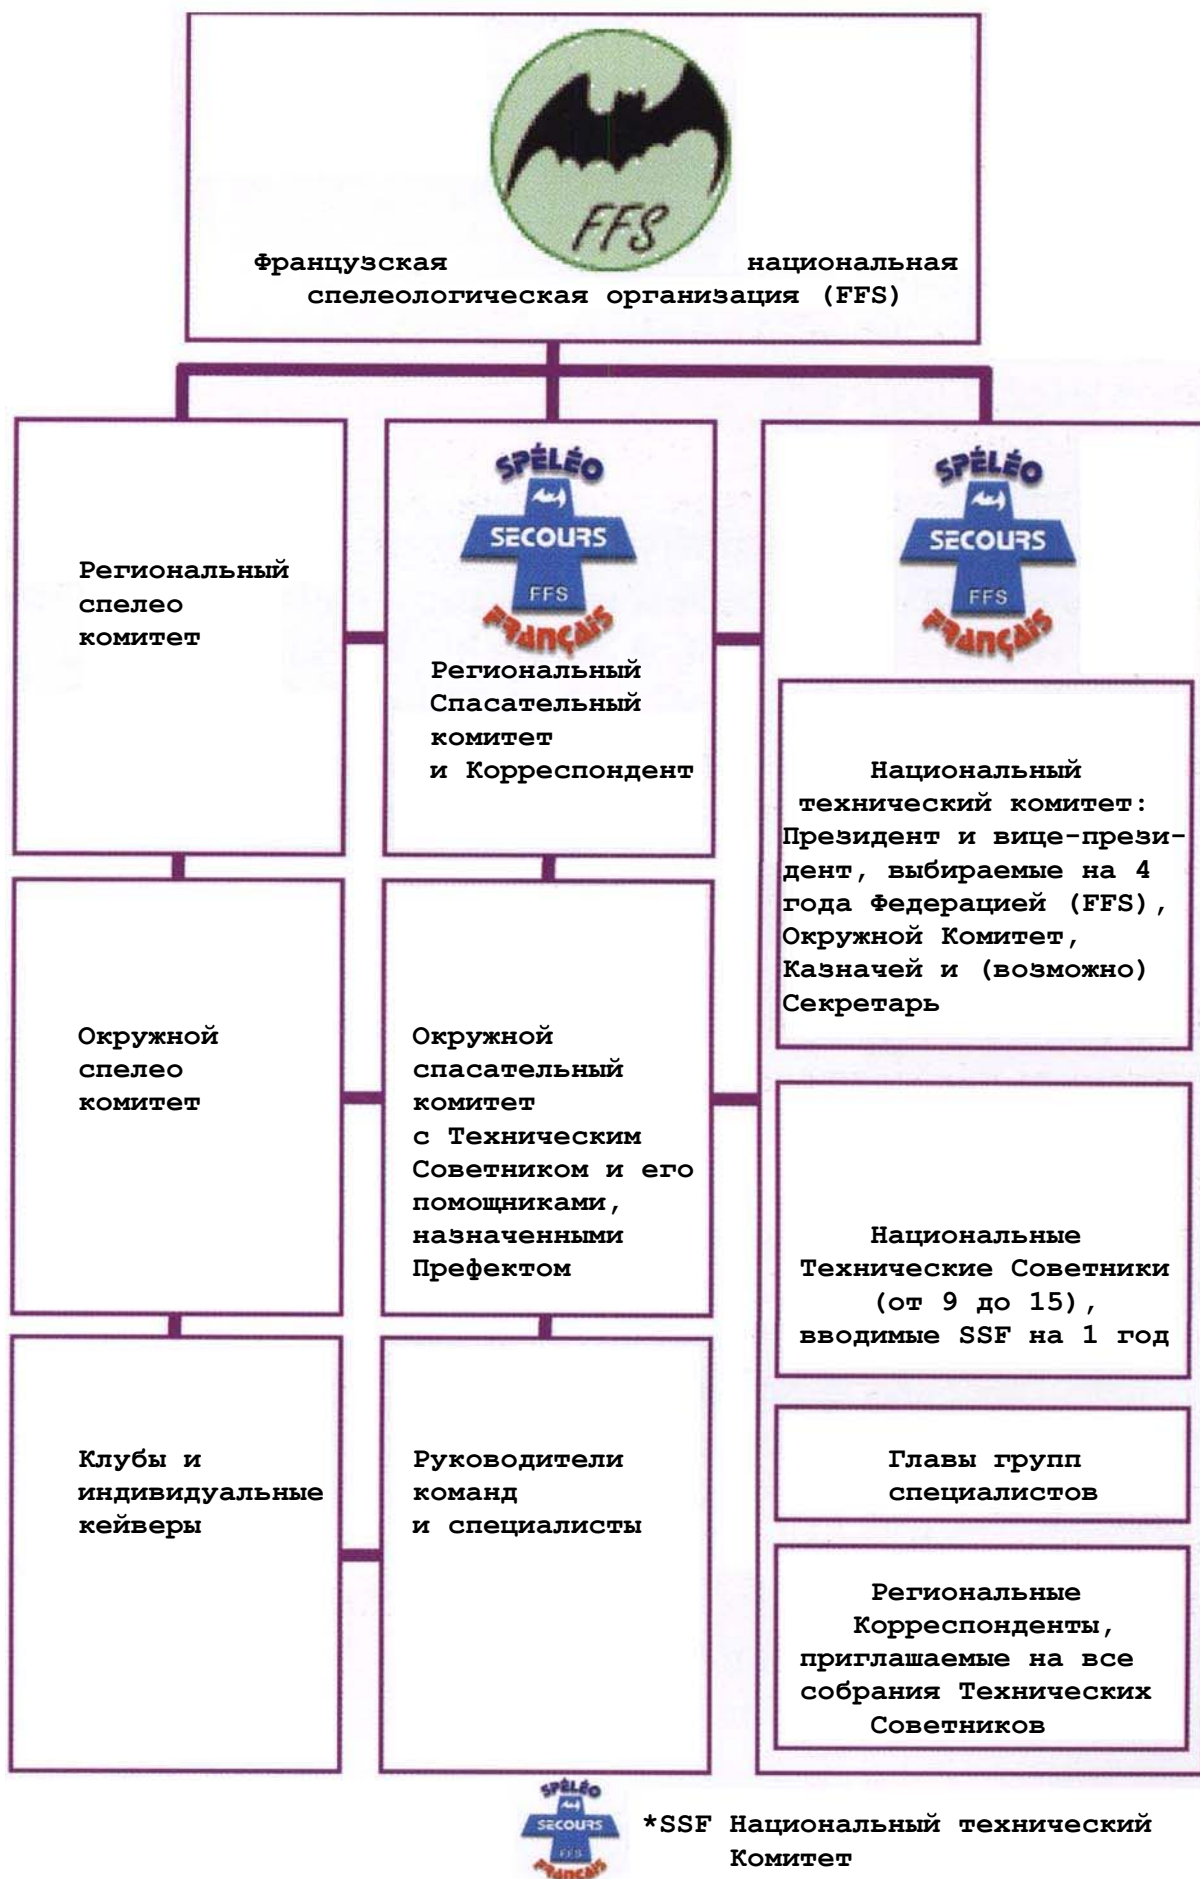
FFS

Французская национальная спелеологическая организация (FFS)

Региональный спелео комитет

SPÉLÉO SECOURS FFS FRANÇAIS

Региональный Спасательный комитет и Корреспондент

SPÉLÉO SECOURS FFS FRANÇAIS

Национальный технический комитет: Президент и вице-президент, выбираемые на 4 года Федерацией (FFS), Окружной Комитет, Казначей и (возможно) Секретарь

Окружной спелео комитет

Окружной спасательный комитет с Техническим Советником и его помощниками, назначенными Префектом

Национальные Технические Советники (от 9 до 15), вводимые SSF на 1 год

Клубы и индивидуальные кейверы

Руководители команд и специалисты

Главы групп специалистов

Региональные Корреспонденты, приглашаемые на все собрания Технических Советников

SPÉLÉO SECOURS FFS FRANÇAIS

*SSF Национальный технический Комитет